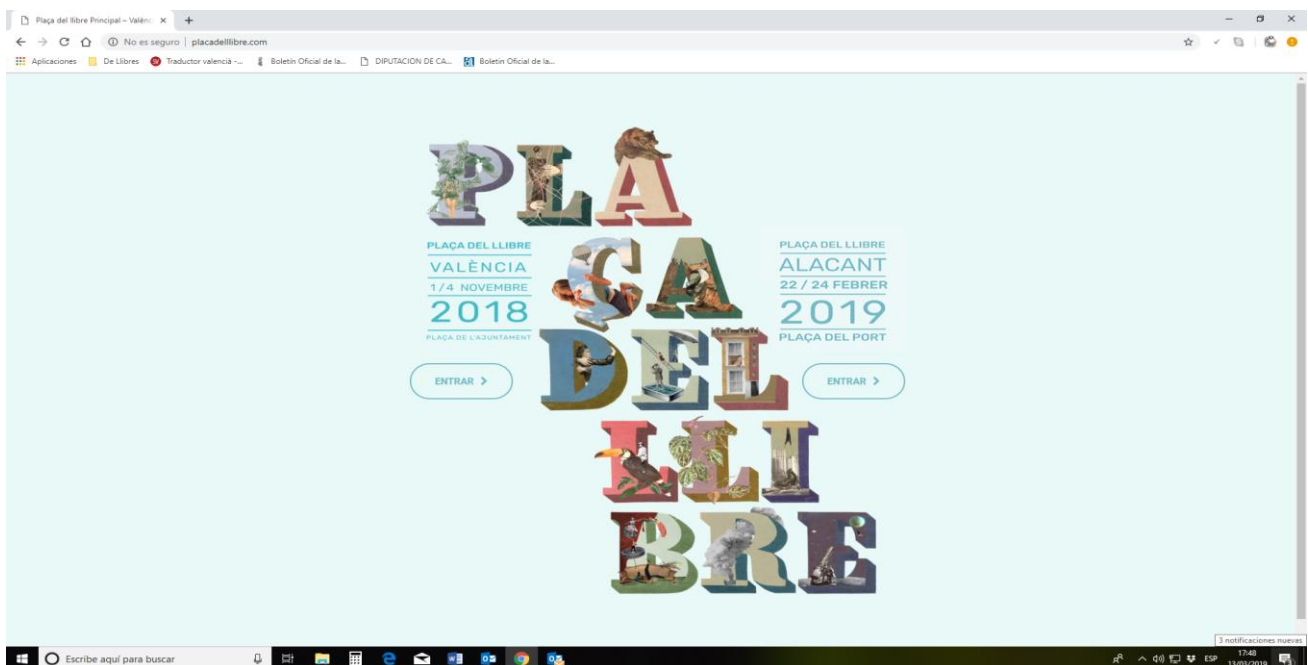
Plaça del llibre Principal – Valènc ×
+
No es seguro | placadelllibre.com
Aplicaciones De Llibres Traductor valencià -... Boletín Oficial de la... DIPUTACION DE CA... Boletín Oficial de la...

PLA
ÇA
DEL
LLI
BRE

PLAÇA DEL LLIBRE
VALÈNCIA
1/4 NOVEMBRE
2018
PLAÇA DE L'AJUNTAMENT
ENTRAR >

PLAÇA DEL LLIBRE
ALACANT
22 / 24 FEBRER
2019
PLAÇA DEL PORT
ENTRAR >

3 notificaciones nuevas
Escribe aquí para buscar
ESP
17:48
13/03/2019